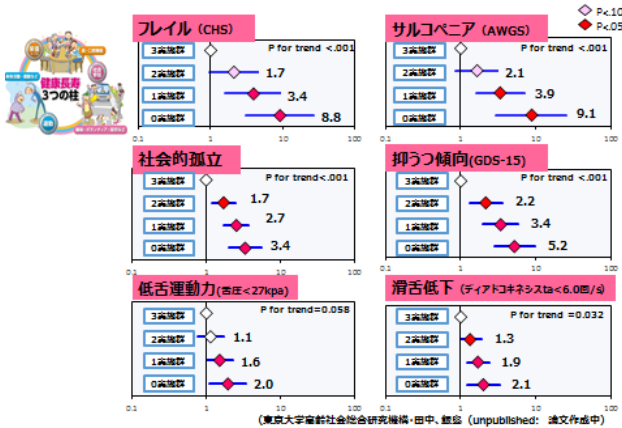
P<.10
P<.05

健康長寿 3つの柱

フレイル（CHS）
P for trend<.001
3実施群
2実施群 1.7
1実施群 3.4
0実施群 8.8
0.1 1 10 100

サルコペニア（AWGS）
P for trend<.001
3実施群
2実施群 2.1
1実施群 3.9
0実施群 9.1
0.1 1 10 100

社会的孤立
P for trend<.001
3実施群
2実施群 1.7
1実施群 2.7
0実施群 3.4
0.1 1 10 100

抑うつ傾向(GDS-15)
P for trend<.001
3実施群
2実施群 2.2
1実施群 3.4
0実施群 5.2
0.1 1 10 100

低舌運動力(舌圧<27kpa)
P for trend=0.058
3実施群
2実施群 1.1
1実施群 1.6
0実施群 2.0
0.1 1 10 100

滑舌低下（ディアドコキネシスta<6.0回/s）
P for trend =0.032
3実施群
2実施群 1.3
1実施群 1.9
0実施群 2.1
0.1 1 10 100

（東京大学高齢社会総合研究機構・田中、飯島（unpublished: 論文作成中）